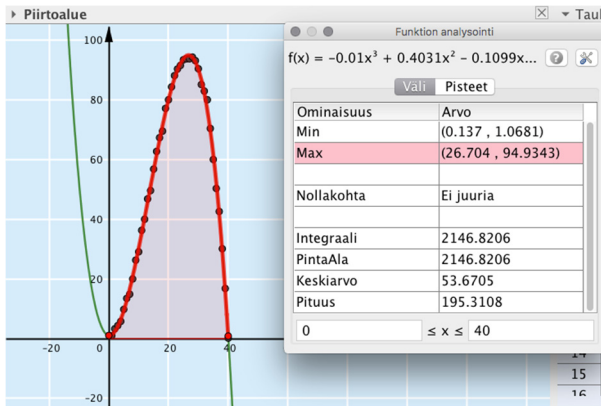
Piirtoalue

Taul

100

80

60

40

20

-20

0

20

40

-20

Funktion analysointi

$f(x) = -0.01x^3 + 0.4031x^2 - 0.1099x...$

Väli Pisteet

| Ominaisuus | Arvo |
|---|---|
| Min | (0.137 , 1.0681) |
| Max | (26.704 , 94.9343) |
| | |
| Nollakohta | Ei juuria |
| | |
| Integraali | 2146.8206 |
| PintaAla | 2146.8206 |
| Keskiarvo | 53.6705 |
| Pituus | 195.3108 |

0 ≤ x ≤ 40

14

15

16